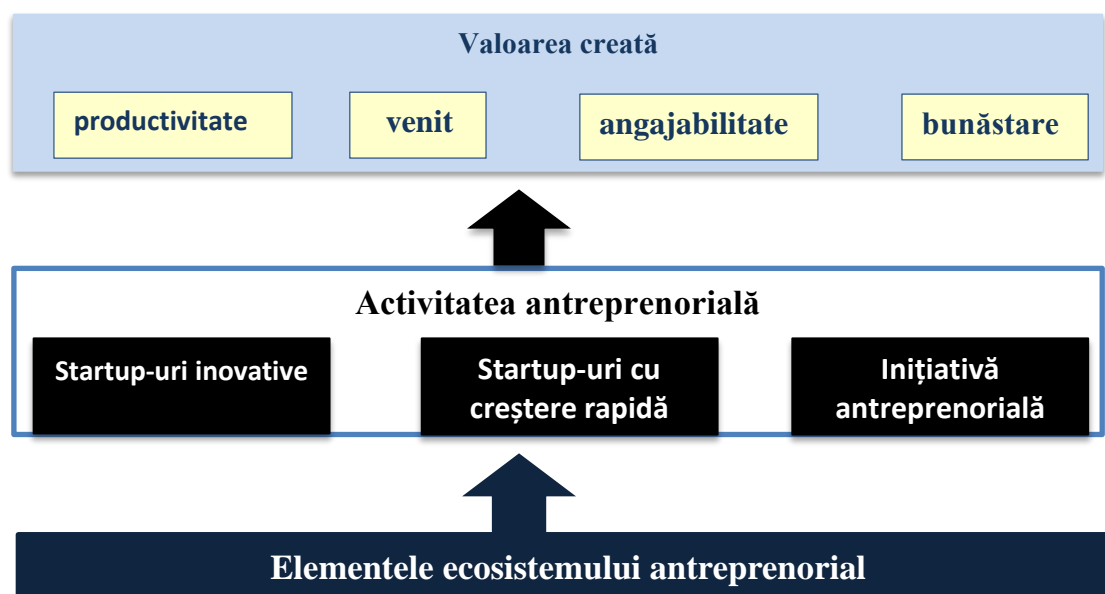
Valoarea creată

productivitate

venit

angajabilitate

bunăstare

Activitatea antreprenorială

Startup-uri inovative

Startup-uri cu creştere rapidă

Inițiativă antreprenorială

Elementele ecosistemului antreprenorial